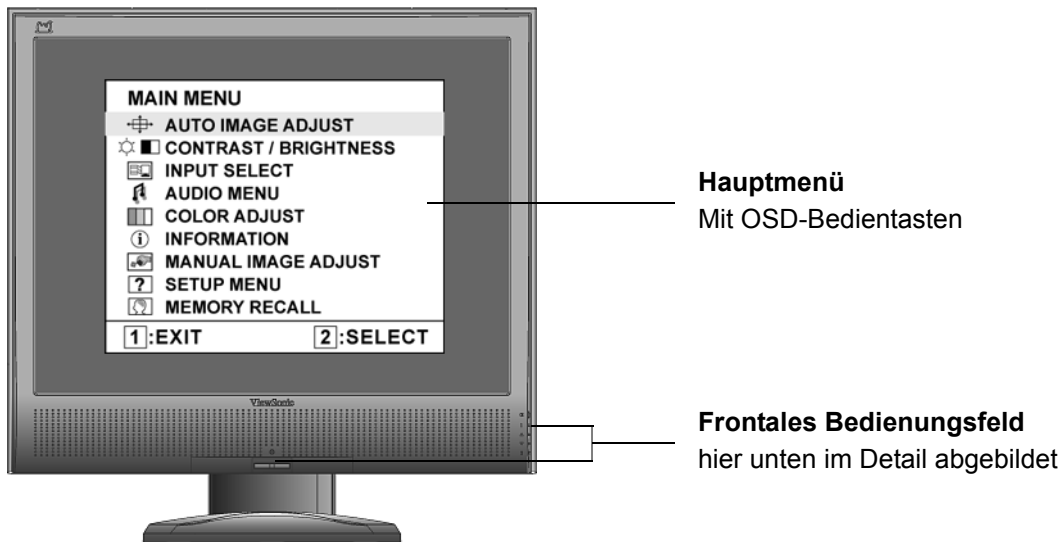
MAIN MENU
AUTO IMAGE ADJUST
CONTRAST / BRIGHTNESS
INPUT SELECT
AUDIO MENU
COLOR ADJUST
INFORMATION
MANUAL IMAGE ADJUST
SETUP MENU
MEMORY RECALL
1:EXIT 2:SELECT

ViewSonic

Hauptmenü
Mit OSD-Bedientasten

Frontales Bedienungsfeld
hier unten im Detail abgebildet